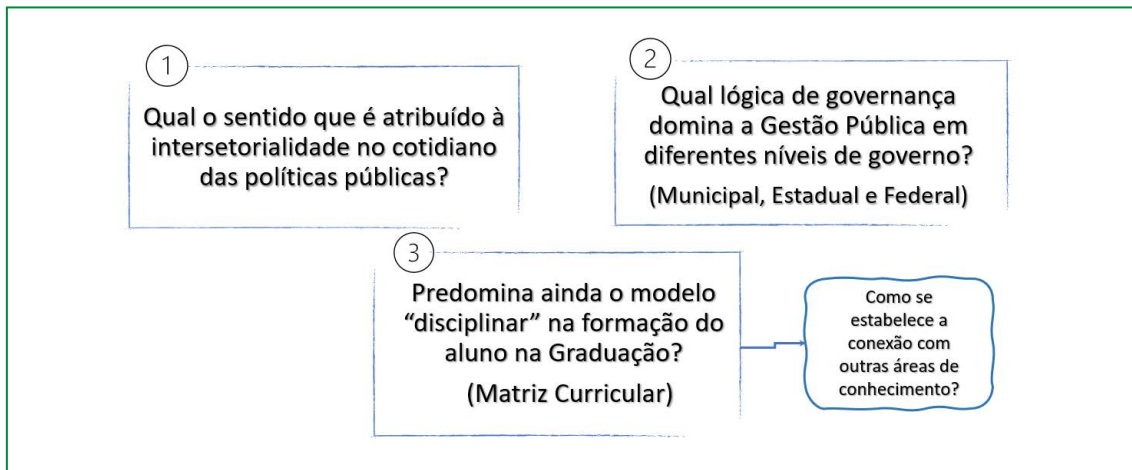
1

Qual o sentido que é atribuído à intersetorialidade no cotidiano das políticas públicas?

2

Qual lógica de governança domina a Gestão Pública em diferentes níveis de governo?

(Municipal, Estadual e Federal)

3

Predomina ainda o modelo “disciplinar” na formação do aluno na Graduação?

(Matriz Curricular)

Como se estabelece a conexão com outras áreas de conhecimento?